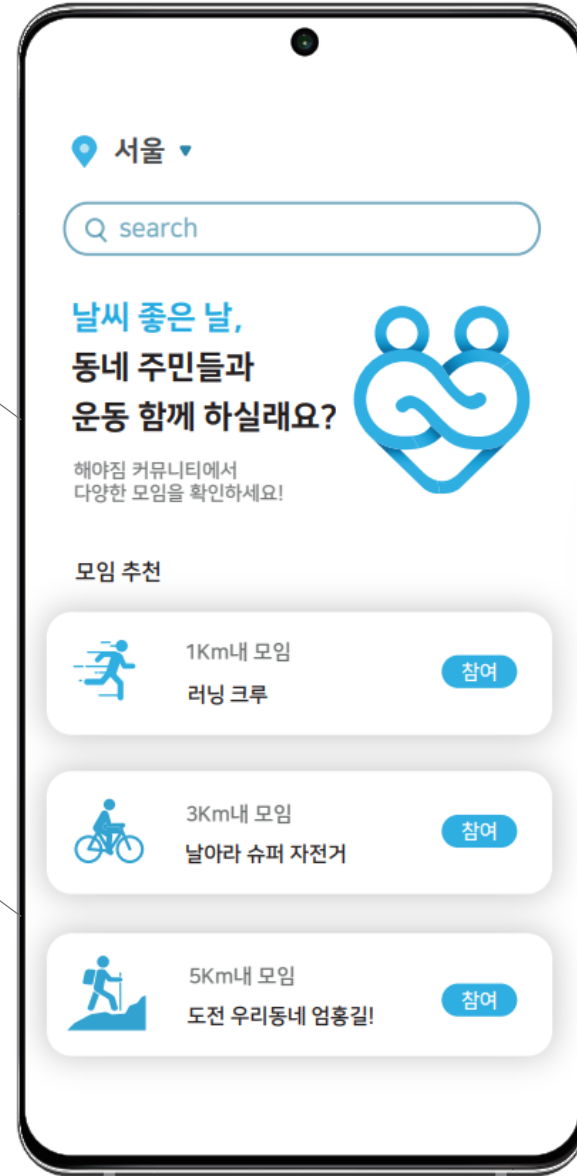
서울 ▾

search

날씨 좋은 날,
동네 주민들과
운동 함께 하실래요?

해야짐 커뮤니티에서
다양한 모임을 확인하세요!

모임 추천

1Km내 모임
러닝 크루
참여

3Km내 모임
날아라 슈퍼 자전거
참여

5Km내 모임
도전 우리동네 엄홍길!
참여